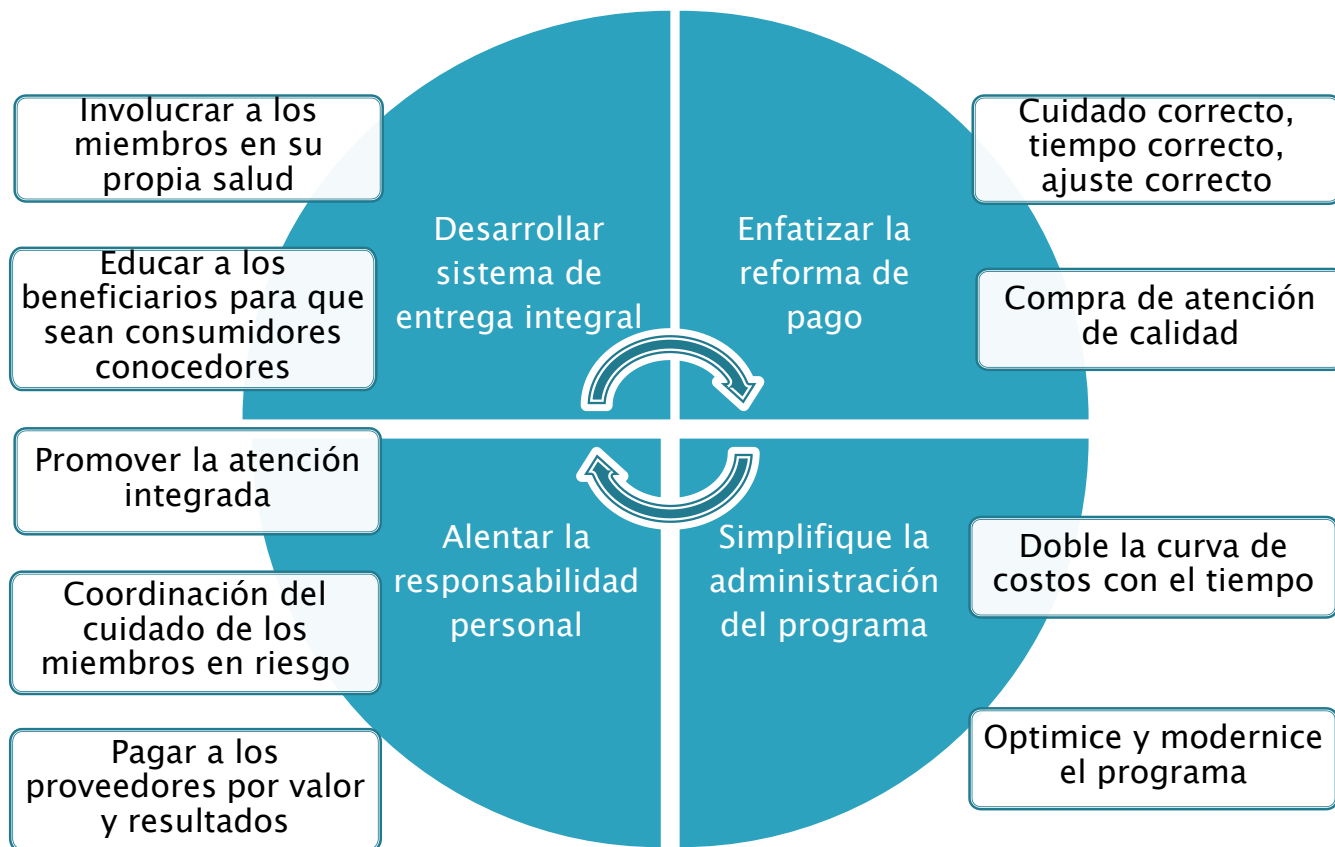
Involucrar a los miembros en su propia salud

Educar a los beneficiarios para que sean consumidores conocedores

Desarrollar sistema de entrega integral

Enfatizar la reforma de pago

Cuidado correcto, tiempo correcto, ajuste correcto

Compra de atención de calidad

Promover la atención integrada

Coordinación del cuidado de los miembros en riesgo

Pagar a los proveedores por valor y resultados

Alentar la responsabilidad personal

Simplifique la administración del programa

Doble la curva de costos con el tiempo

Optimice y modernice el programa